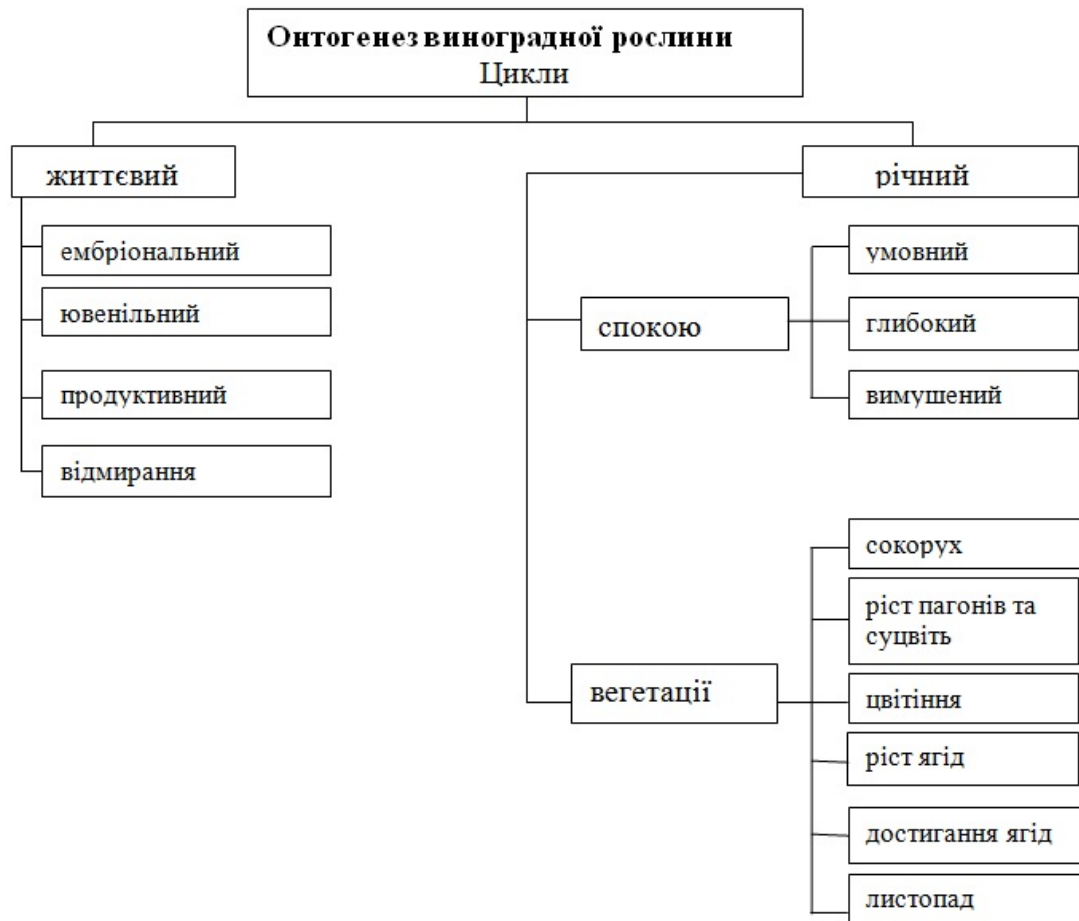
Онтогенез виноградної рослини
Цикли

життєвий

ембріональний

ювенільний

продуктивний

відмирання

річний

спокою

умовний

глибокий

вимушений

вегетації

сокорух

ріст пагонів та суцвіть

цвітіння

ріст ягід

достигання ягід

листопад